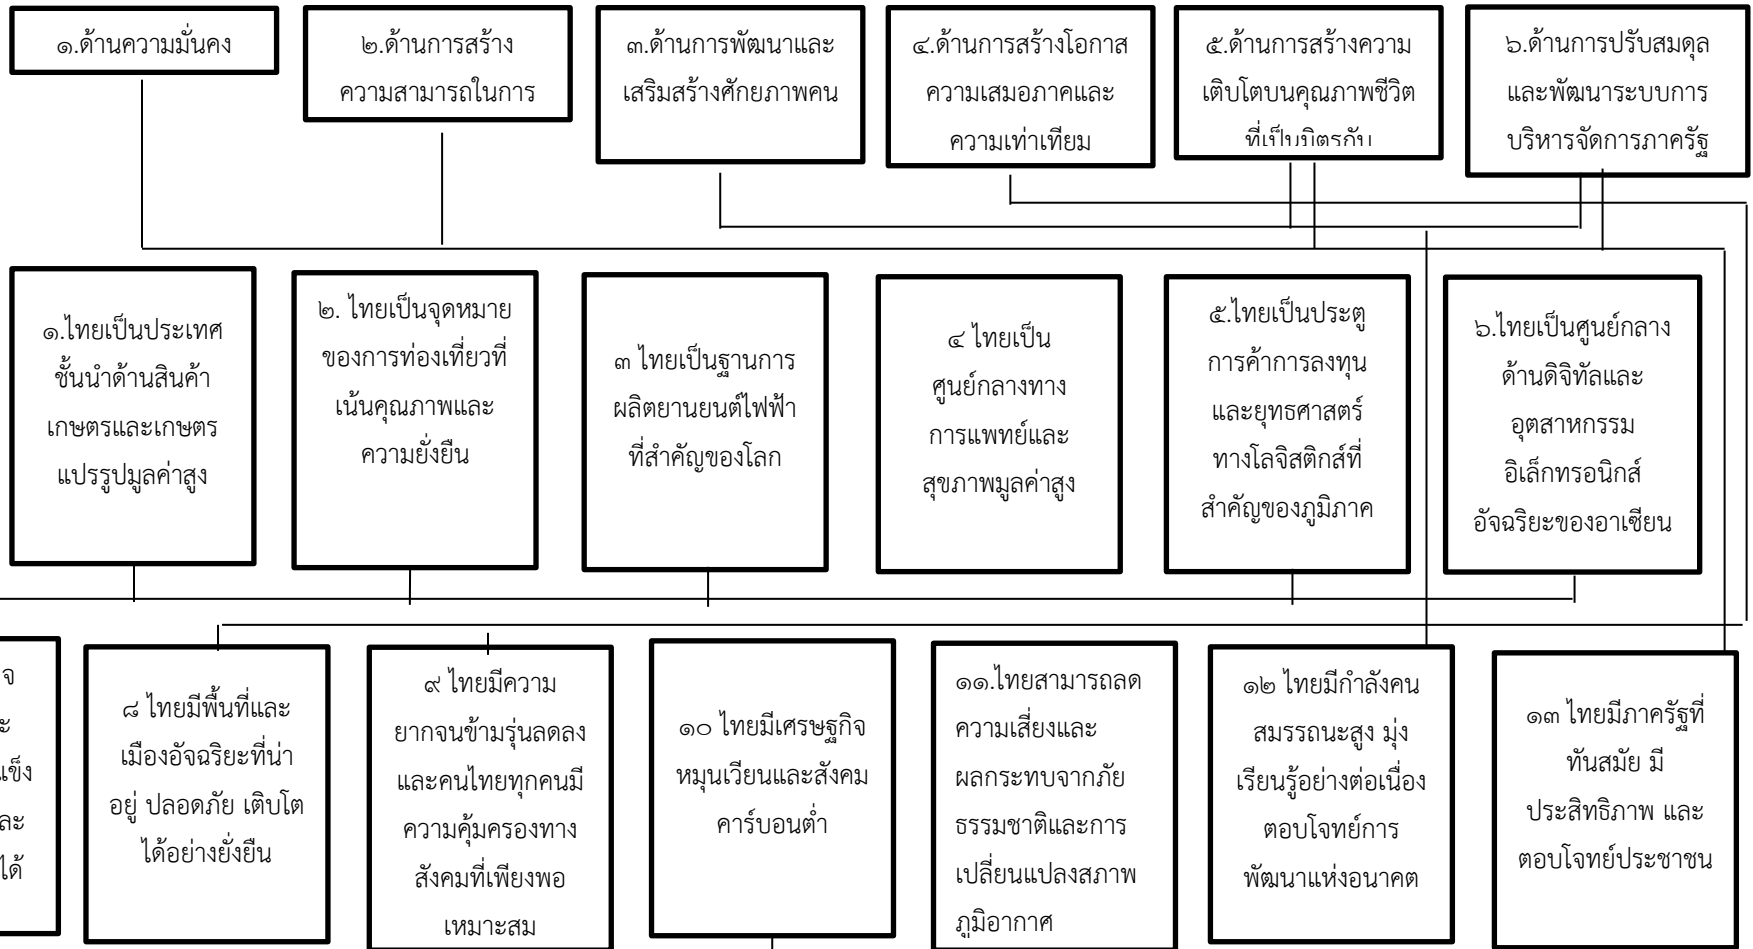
๑.ด้านความมั่นคง

๒.ด้านการสร้างความสามารถในการ

๓.ด้านการพัฒนาและเสริมสร้างศักยภาพคน

๔.ด้านการสร้างโอกาสความเสมอภาคและความเท่าเทียม

๕.ด้านการสร้างความเติบโตบนคุณภาพชีวิตที่เป็นมิตรกับ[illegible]

๖.ด้านการปรับสมดุลและพัฒนาระบบการบริหารจัดการภาครัฐ

๑.ไทยเป็นประเทศชั้นนำด้านสินค้าเกษตรและเกษตรแปรรูปมูลค่าสูง

๒. ไทยเป็นจุดหมายของการท่องเที่ยวที่เน้นคุณภาพและความยั่งยืน

๓ ไทยเป็นฐานการผลิตยานยนต์ไฟฟ้าที่สำคัญของโลก

๔ ไทยเป็นศูนย์กลางทางการแพทย์และสุขภาพมูลค่าสูง

๕.ไทยเป็นประตูการค้าการลงทุนและยุทธศาสตร์ทางโลจิสติกส์ที่สำคัญของภูมิภาค

๖.ไทยเป็นศูนย์กลางด้านดิจิทัลและอุตสาหกรรมอิเล็กทรอนิกส์อัจฉริยะของอาเซียน

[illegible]จ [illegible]ะ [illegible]เข็ง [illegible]ละ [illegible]ได้

๘ ไทยมีพื้นที่และเมืองอัจฉริยะที่น่าอยู่ ปลอดภัย เติบโตได้อย่างยั่งยืน

๙ ไทยมีความยากจนข้ามรุ่นลดลงและคนไทยทุกคนมีความคุ้มครองทางสังคมที่เพียงพอเหมาะสม

๑๐ ไทยมีเศรษฐกิจหมุนเวียนและสังคมคาร์บอนต่ำ

๑๑.ไทยสามารถลดความเสี่ยงและผลกระทบจากภัยธรรมชาติและการเปลี่ยนแปลงสภาพภูมิอากาศ

๑๒ ไทยมีกำลังคนสมรรถนะสูง มุ่งเรียนรู้อย่างต่อเนื่องตอบโจทย์การพัฒนาแห่งอนาคต

๑๓ ไทยมีภาครัฐที่ทันสมัย มีประสิทธิภาพ และตอบโจทย์ประชาชน